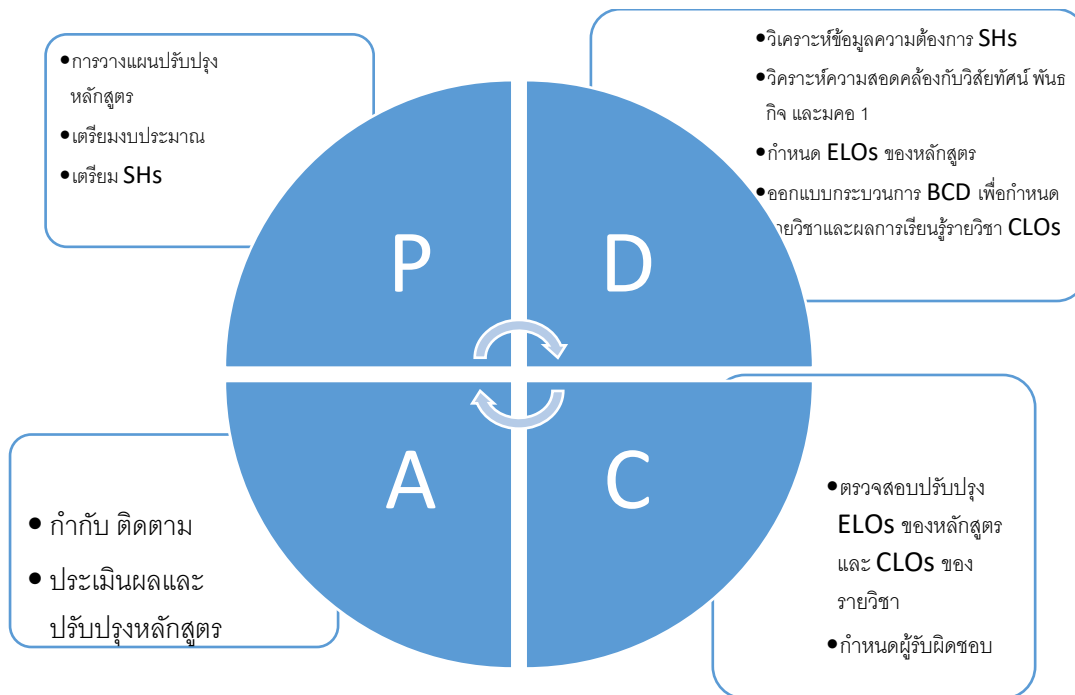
• การวางแผนปรับปรุงหลักสูตร
• เตรียมงบประมาณ
• เตรียม SHs

• วิเคราะห์ข้อมูลความต้องการ SHs
• วิคราะห์ความสอดคล้องกับวิสัยทัศน์ พันธกิจ และมคอ 1
• กำหนด ELOs ของหลักสูตร
• ออกแบบกระบวนการ BCD เพื่อกำหนดรายวิชาและผลการเรียนรู้รายวิชา CLOs

P

D

A

C

• กำกับ ติดตาม
• ประเมินผลและปรับปรุงหลักสูตร

• ตรวจสอบปรับปรุง ELOs ของหลักสูตร และ CLOs ของรายวิชา
• กำหนดผู้รับผิดชอบ